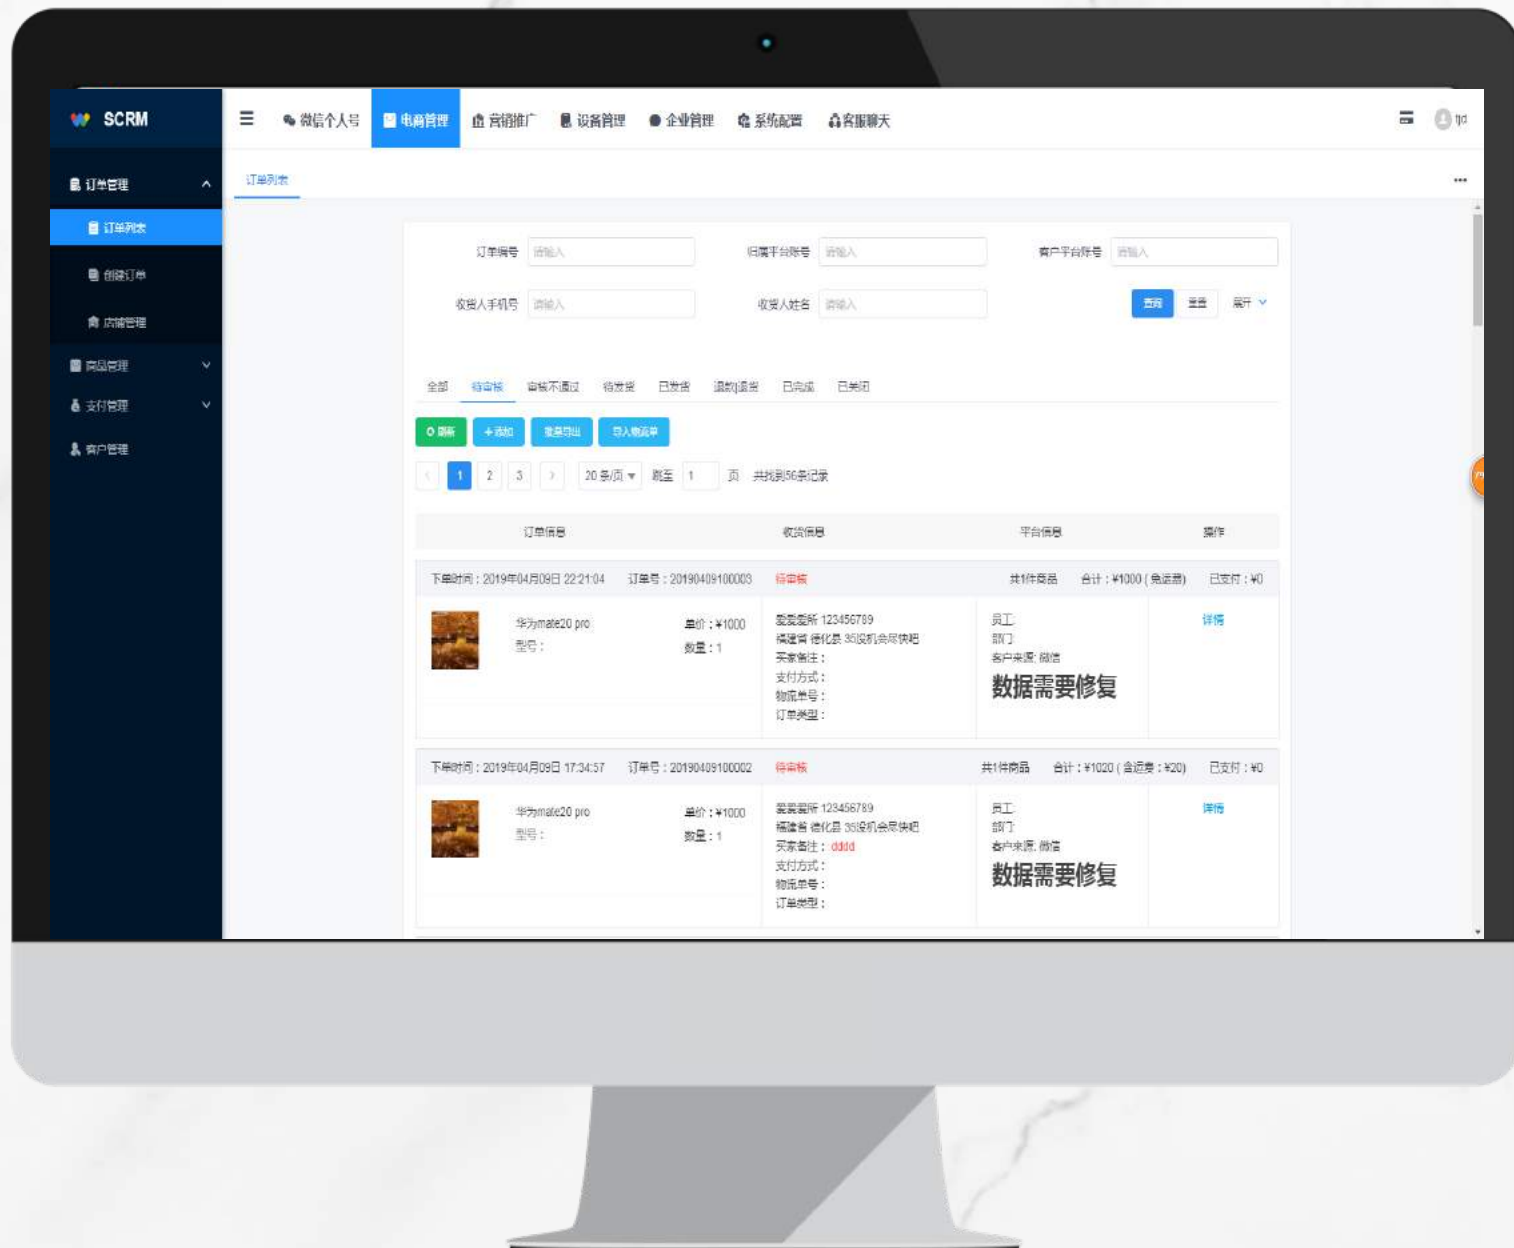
SCRM

微信个人号 电商管理 营销推广 设备管理 企业管理 系统配置 客服聊天

订单管理
订单列表
创建订单
店铺管理
商品管理
支付管理
客户管理

订单列表

订单编号 请输入
归属平台账号 请输入
客户平台账号 请输入
收货人手机号 请输入
收货人姓名 请输入
查询 重置 展开

全部 待审核 审核不通过 待发货 已发货 退款退货 已完成 已关闭

刷新 +添加 批量导出 导入物流单

1 2 3 20条/页 跳至 1 页 共找到56条记录

| 订单信息 | 收货信息 | 平台信息 | 操作 |
|---|---|---|---|

下单时间：2019年04月09日 22:21:04 订单号：20190409100003 待审核 共1件商品 合计：¥1000（免运费） 已支付：¥0

华为mate20 pro 型号： 单价：¥1000 数量：1
爱爱爱所 123456789 福建省 德化县 35说机会尽快吧 买家备注： 支付方式： 物流单号： 订单类型：
员工 部门 客户来源: 微信
数据需要修复
详情

下单时间：2019年04月09日 17:34:57 订单号：20190409100002 待审核 共1件商品 合计：¥1020（含运费：¥20） 已支付：¥0

华为mate20 pro 型号： 单价：¥1000 数量：1
爱爱爱所 123456789 福建省 德化县 35说机会尽快吧 买家备注： dddd 支付方式： 物流单号： 订单类型：
员工 部门 客户来源: 微信
数据需要修复
详情